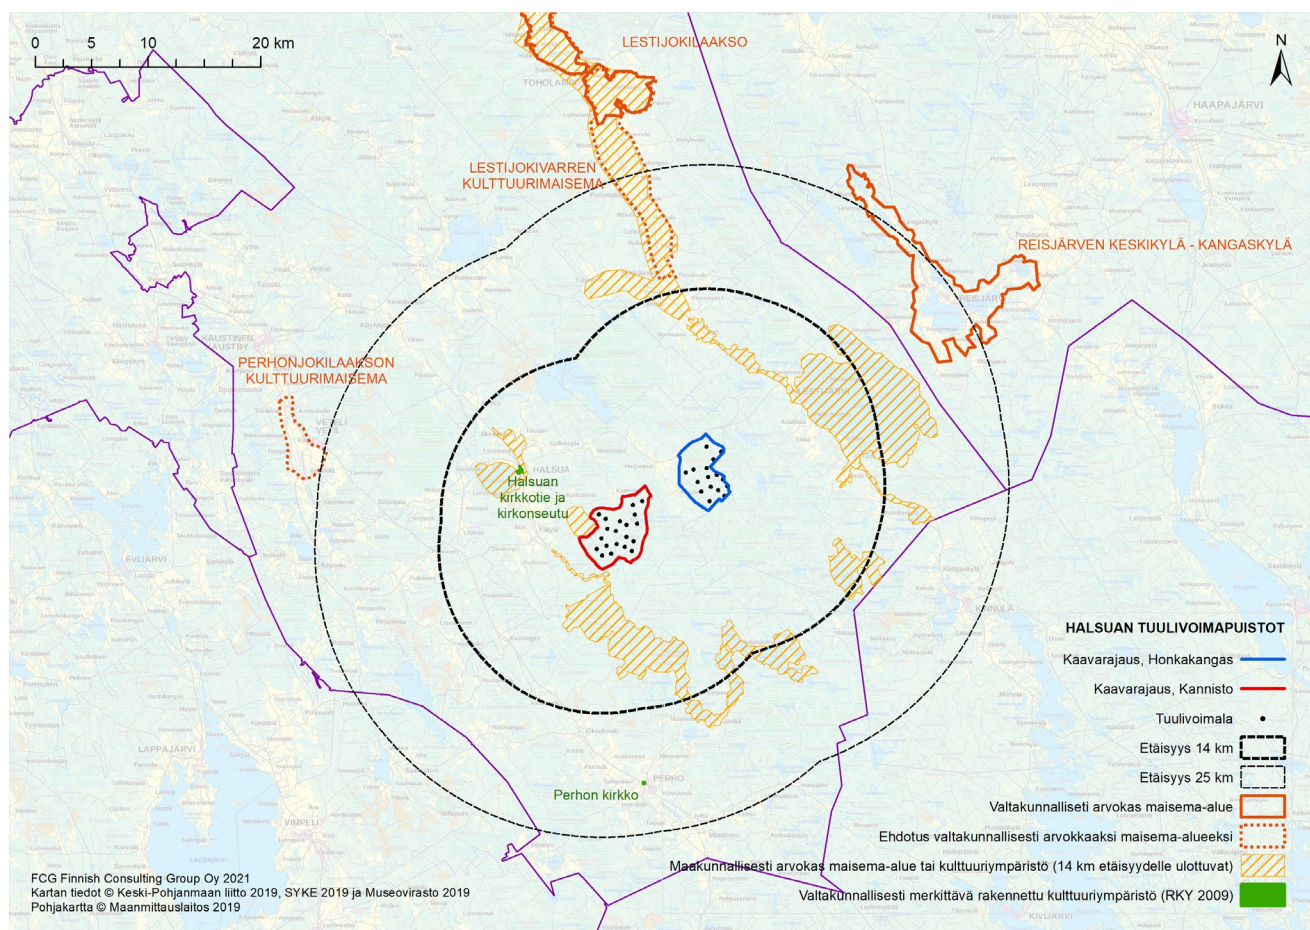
0 5 10 20 km

N

LESTIJOKILAAKSO

LESTIJOKIVARREN KULTTUURIMAISEMA

REISJÄRVEN KESKIKYLÄ - KANGASKYLÄ

PERHONJOKILAAKSON KULTTUURIMAISEMA

Halsuan kirkkotie ja kirkonseutu

Perhon kirkko

HALSUAN TUULIVOIMAPUISTOT

Kaavarajaus, Honkakangas

Kaavarajaus, Kannisto

Tuulivoimala

Etäisyys 14 km

Etäisyys 25 km

Valtakunnalliseti arvokas maisema-alue

Ehdotus valtakunnallisesti arvokkaaksi maisema-alueeksi

Maakunnallisesti arvokas maisema-alue tai kulttuuriympäristö (14 km etäisyydelle ulottuvat)

Valtakunnallisesti merkittävä rakennettu kulttuuriympäristö (RKY 2009)

FCG Finnish Consulting Group Oy 2021
Kartan tiedot © Keski-Pohjanmaan liitto 2019, SYKE 2019 ja Museovirasto 2019
Pohjakartta © Maanmittauslaitos 2019